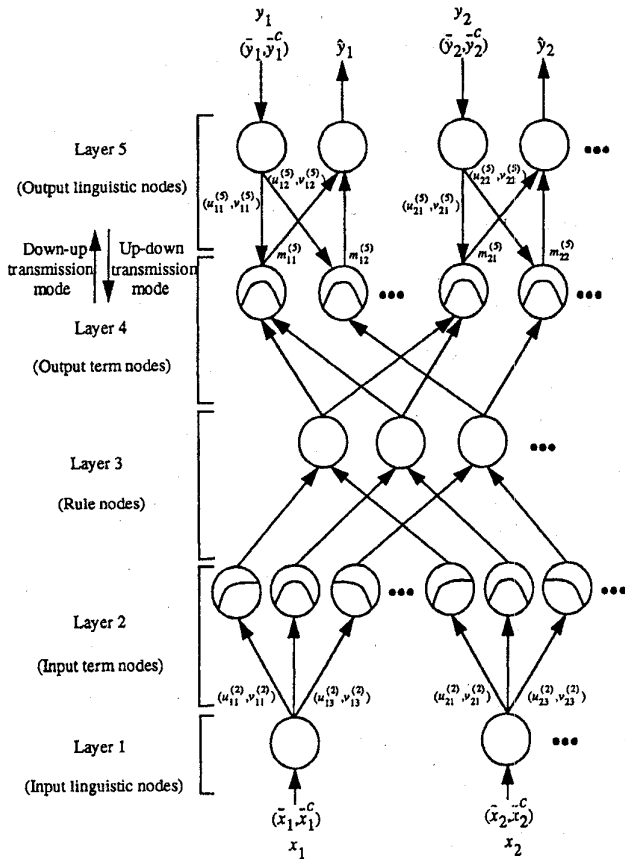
$y_1$
$(\bar{y}_1, \bar{y}_1^C)$
$\hat{y}_1$
$y_2$
$(\bar{y}_2, \bar{y}_2^C)$
$\hat{y}_2$

Layer 5

(Output linguistic nodes)

$(u_{11}^{(5)}, v_{11}^{(5)})$ $(u_{12}^{(5)}, v_{12}^{(5)})$ $(u_{21}^{(5)}, v_{21}^{(5)})$ $(u_{22}^{(5)}, v_{22}^{(5)})$

Down-up transmission mode

Up-down transmission mode

$m_{11}^{(5)}$ $m_{12}^{(5)}$ $m_{21}^{(5)}$ $m_{22}^{(5)}$

Layer 4

(Output term nodes)

Layer 3

(Rule nodes)

Layer 2

(Input term nodes)

$(u_{11}^{(2)}, v_{11}^{(2)})$ $(u_{13}^{(2)}, v_{13}^{(2)})$ $(u_{21}^{(2)}, v_{21}^{(2)})$ $(u_{23}^{(2)}, v_{23}^{(2)})$

Layer 1

(Input linguistic nodes)

$(\bar{x}_1, \bar{x}_1^C)$
$x_1$
$(\bar{x}_2, \bar{x}_2^C)$
$x_2$